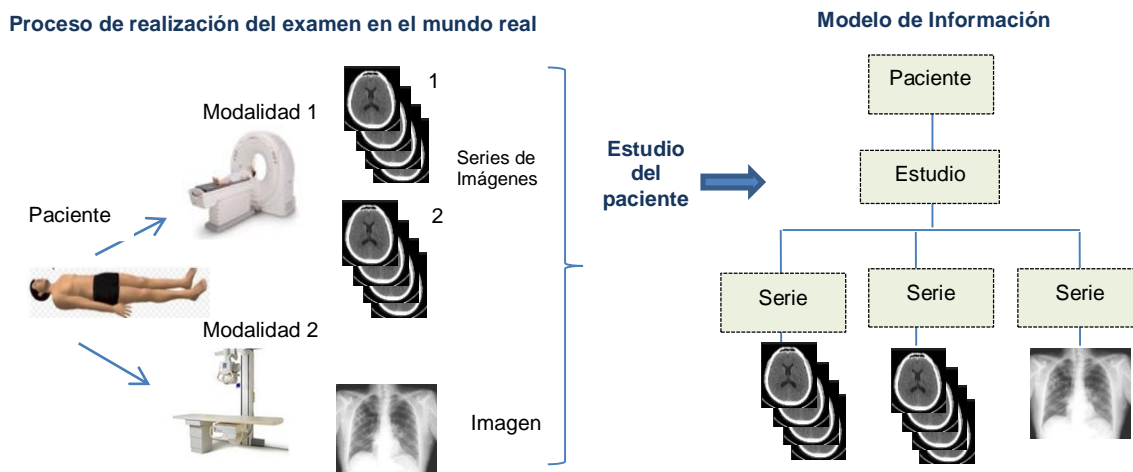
Proceso de realización del examen en el mundo real

Modalidad 1

1

Series de Imágenes

2

Paciente

Modalidad 2

Imagen

Estudio del paciente

Modelo de Información

Paciente

Estudio

Serie

Serie

Serie